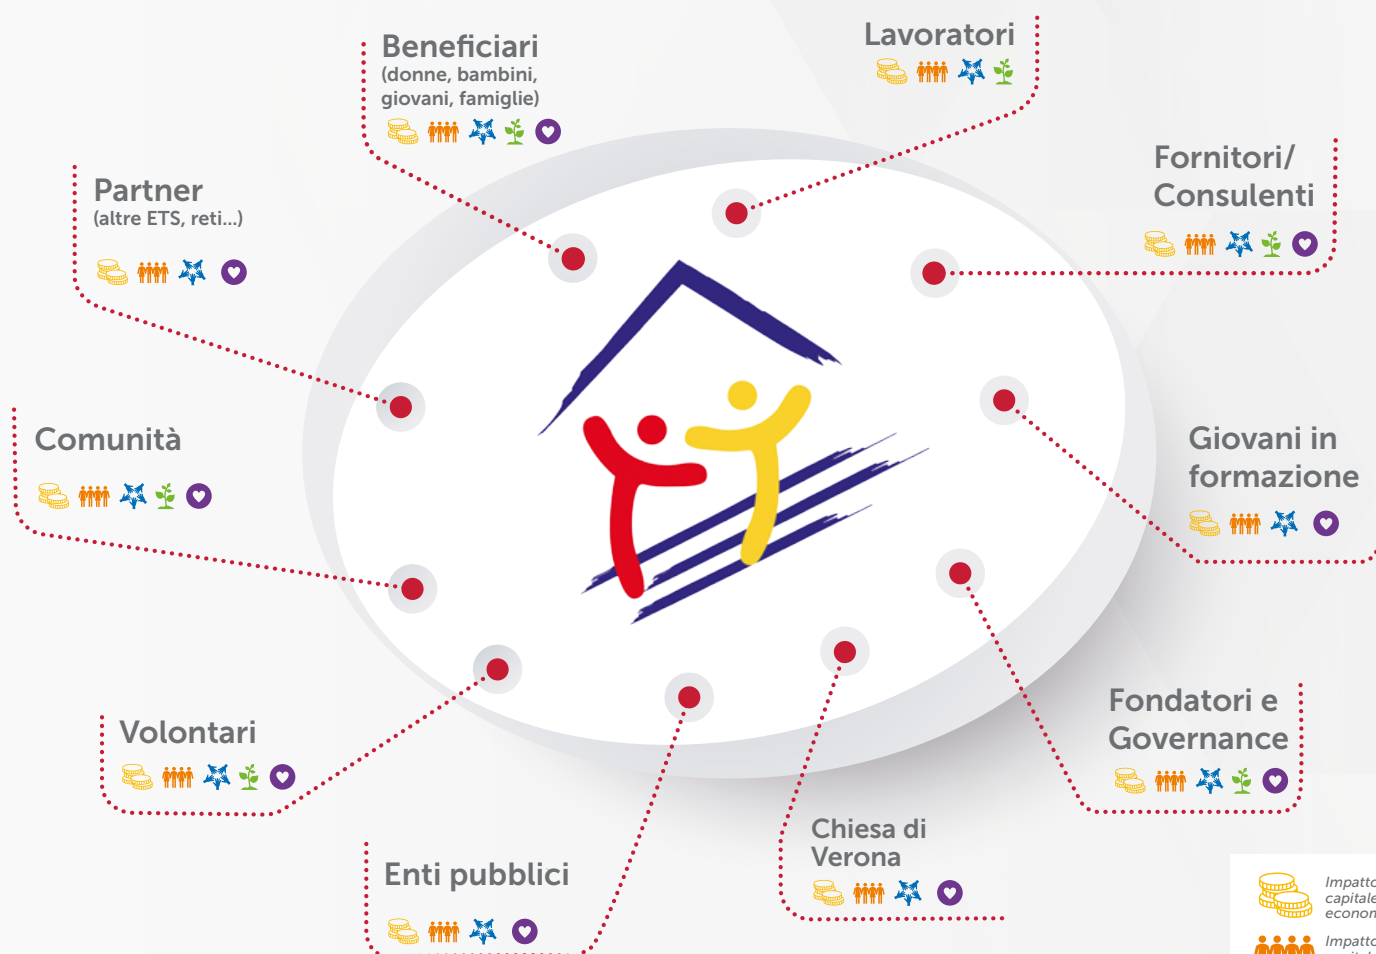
Beneficiari
(donne, bambini, giovani, famiglie)

Lavoratori

Partner
(altre ETS, reti...)

Fornitori/ Consulenti

Comunità

Giovani in formazione

Volontari

Fondatori e Governance

Chiesa di Verona

Enti pubblici

Impatto capitale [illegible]

Impatto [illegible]